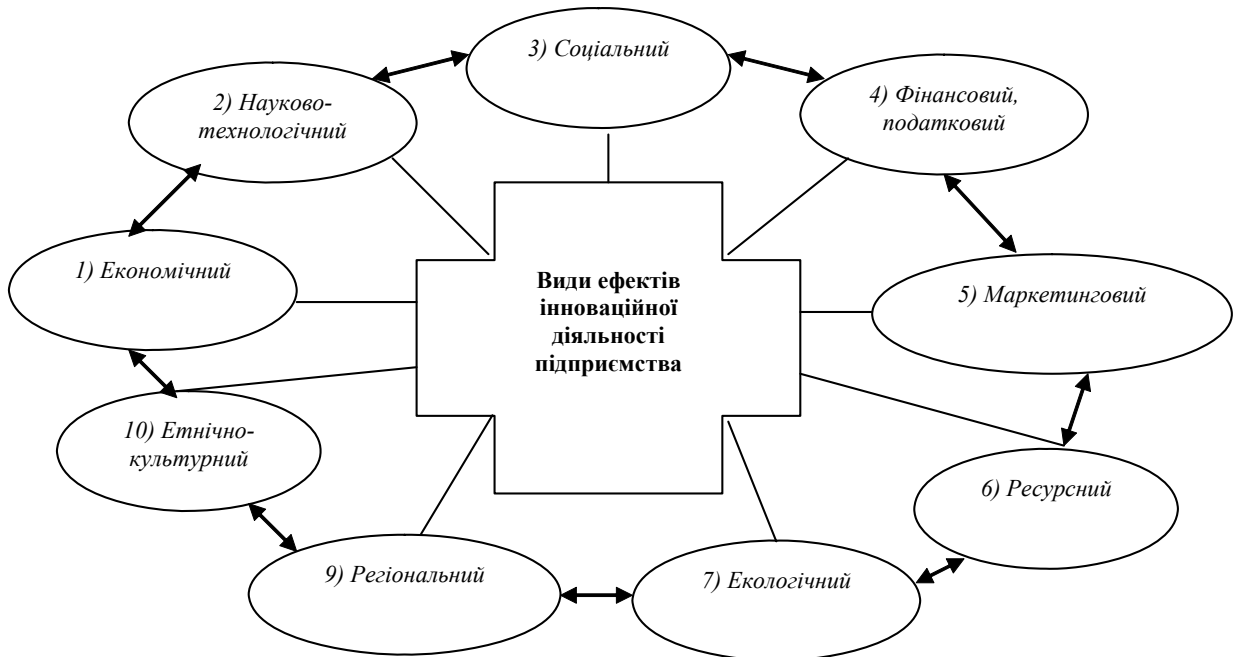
3) Соціальний

2) Науково-технологічний

4) Фінансовий, податковий

1) Економічний

Види ефектів інноваційної діяльності підприємства

5) Маркетинговий

10) Етнічно-культурний

6) Ресурсний

9) Регіональний

7) Екологічний